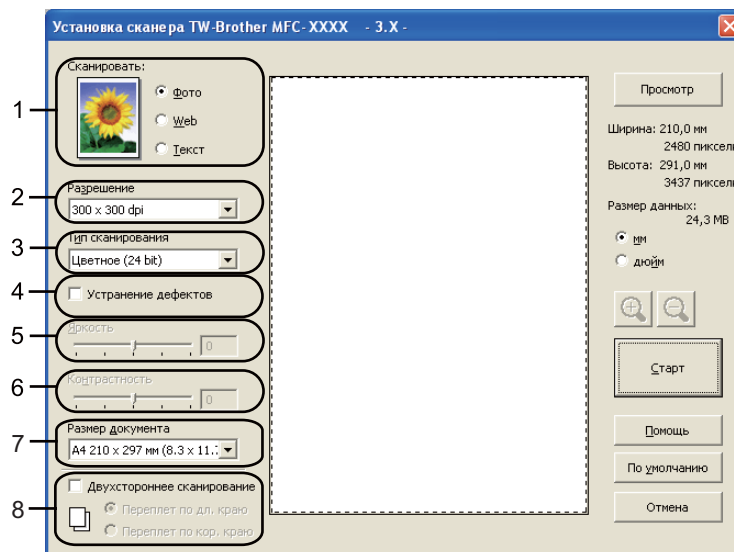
Установка сканера TW-Brother MFC-XXXX - 3.X -

1
Сканировать:
Фото
Web
Текст

2
Разрешение
300 x 300 dpi

3
Тип сканирования
Цветное (24 bit)

4
Устранение дефектов

5
Яркость
0

6
Контрастность
0

7
Размер документа
A4 210 x 297 мм (8.3 x 11.7

8
Двухстороннее сканирование
Переплет по дл. краю
Переплет по кор. краю

Просмотр

Ширина: 210,0 мм
2480 пиксели
Высота: 291,0 мм
3437 пиксели
Размер данных:
24,3 MB

мм
дюйм

Старт

Помощь

По умолчанию

Отмена